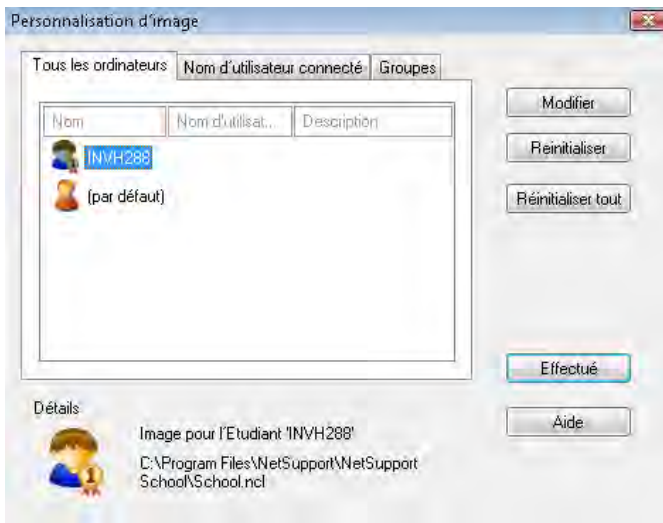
Personnalisation d'image

Tous les ordinateurs | Nom d'utilisateur connecté | Groupes

| Nom | Nom d'utilisat... | Description |
|---|---|---|
| INVH288 | | |
| (par défaut) | | |

Modifier

Reinitialiser

Réinitialiser tout

Effectué

Aide

Détails

Image pour l'Etudiant 'INVH288'

C:\Program Files\NetSupport\NetSupport School\School.ncl